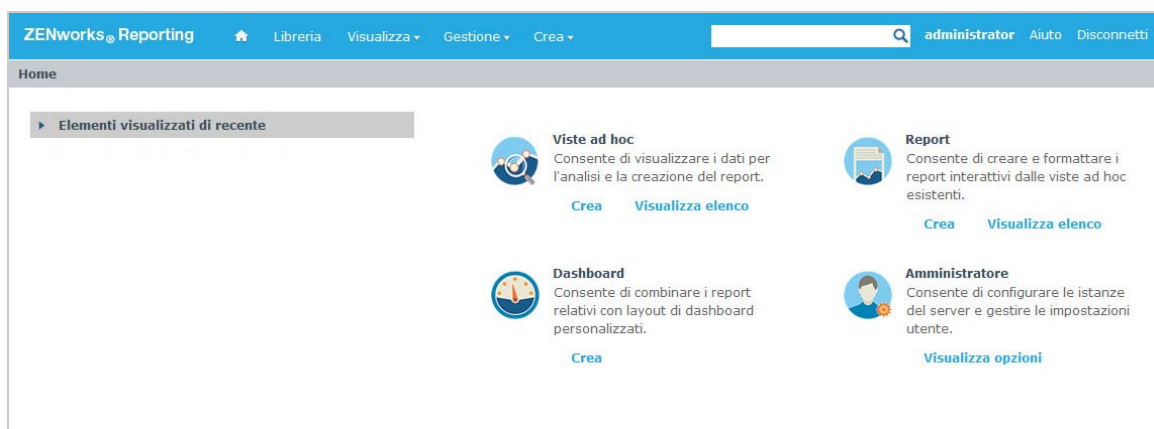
ZENworks® Reporting Libreria Visualizza ▾ Gestione ▾ Crea ▾ administrator Aiuto Disconnetti

Home

▸ Elementi visualizzati di recente

Viste ad hoc
Consente di visualizzare i dati per l'analisi e la creazione del report.
Crea Visualizza elenco

Report
Consente di creare e formattare i report interattivi dalle viste ad hoc esistenti.
Crea Visualizza elenco

Dashboard
Consente di combinare i report relativi con layout di dashboard personalizzati.
Crea

Amministratore
Consente di configurare le istanze del server e gestire le impostazioni utente.
Visualizza opzioni